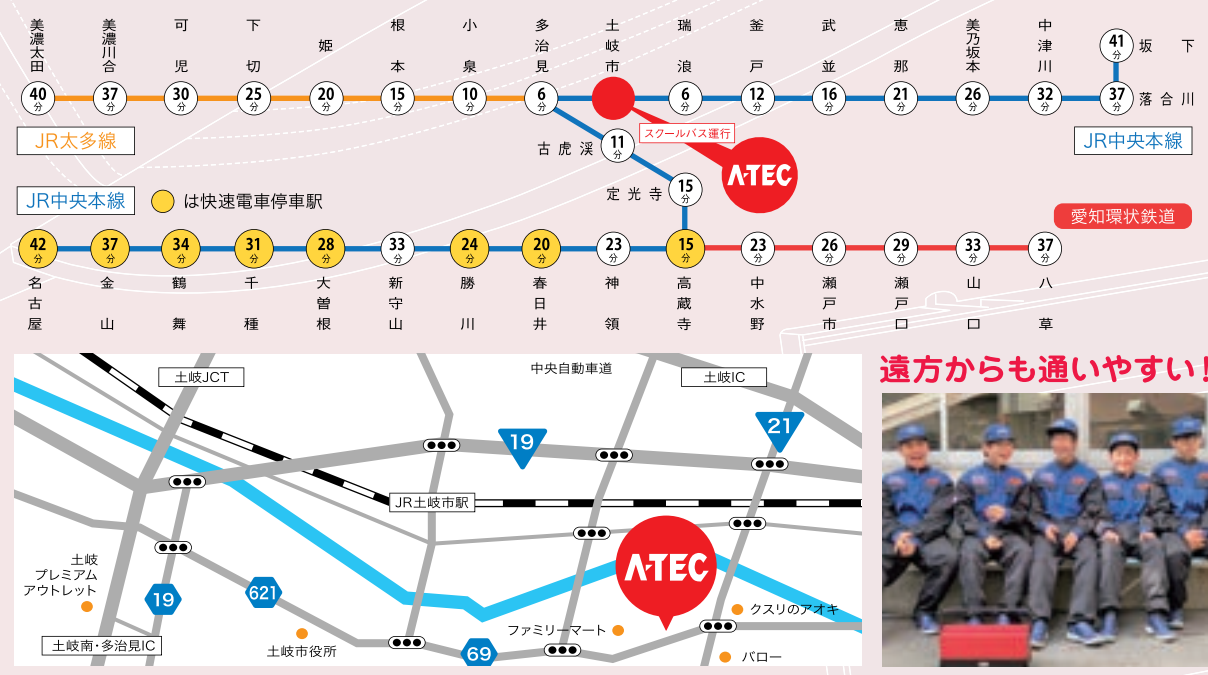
美濃太田 40分
美濃川合 37分
可児 30分
下切 25分
姫 20分
根本 15分
小泉 10分
多治見 6分
土岐市
瑞浪 6分
釜戸 12分
武並 16分
恵那 21分
美乃坂本 26分
中津川 32分
落合川 37分
坂下 41分

JR太多線
JR中央本線
古虎渓 11分
スクールバス運行
A-TEC
定光寺 15分

JR中央本線
は快速電車停車駅
愛知環状鉄道

名古屋 42分
金山 37分
鶴舞 34分
千種 31分
大曽根 28分
新守山 33分
勝川 24分
春日井 20分
神領 23分
高蔵寺 15分
中水野 23分
瀬戸市 26分
瀬戸口 29分
山口 33分
八草 37分

土岐JCT
中央自動車道
土岐IC
19
21
JR土岐市駅
土岐プレミアムアウトレット
19
621
A-TEC
クスリのアオキ
ファミリーマート
土岐南・多治見IC
土岐市役所
69
バロー

遠方からも通いやすい!